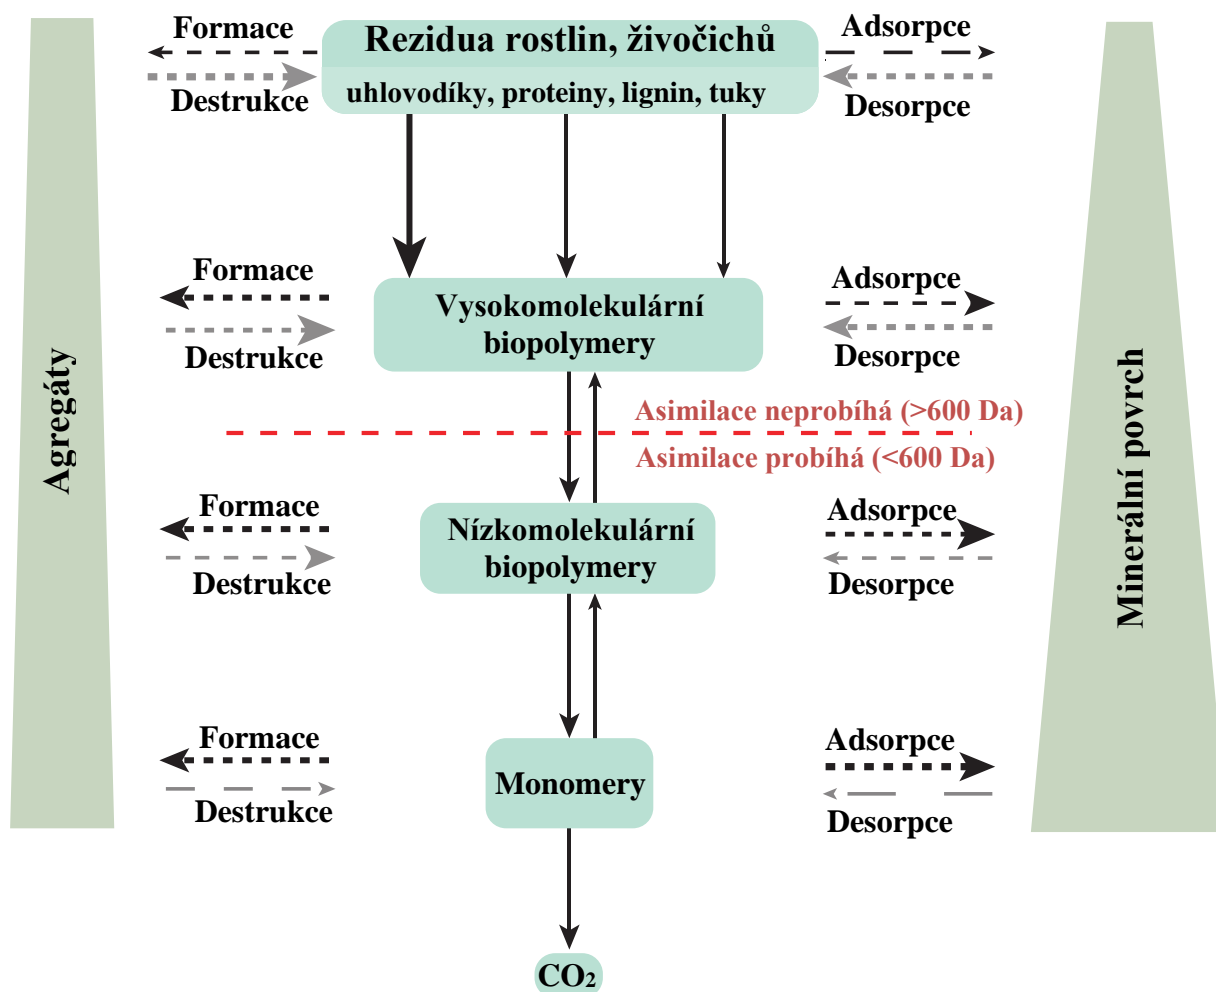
Formace
Destrukce

Rezidua rostlin, živočichů
uhlovodíky, proteiny, lignin, tuky

Adsorpce
Desorpce

Agregáty

Formace
Destrukce

Vysokomolekulární biopolymery

Adsorpce
Desorpce

Asimilace neprobíhá (>600 Da)
Asimilace probíhá (<600 Da)

Formace
Destrukce

Nízkomolekulární biopolymery

Adsorpce
Desorpce

Formace
Destrukce

Monomery

Adsorpce
Desorpce

Minerální povrch

$CO_2$